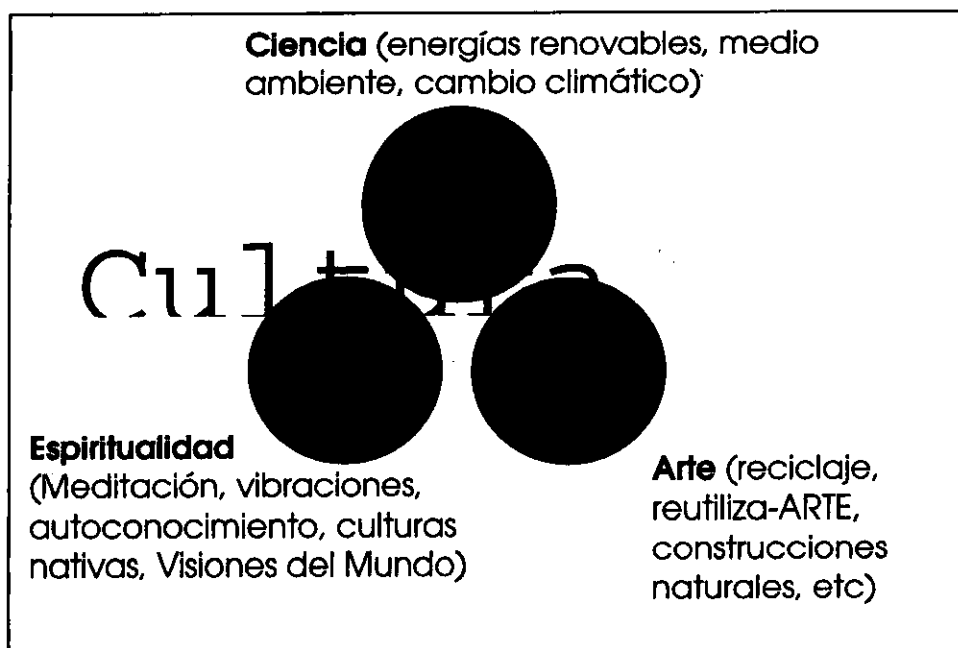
**Ciencia** (energías renovables, medio ambiente, cambio climático)

Cul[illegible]

**Espiritualidad** (Meditación, vibraciones, autoconocimiento, culturas nativas, Visiones del Mundo)

**Arte** (reciclaje, reutiliza-ARTE, construcciones naturales, etc)